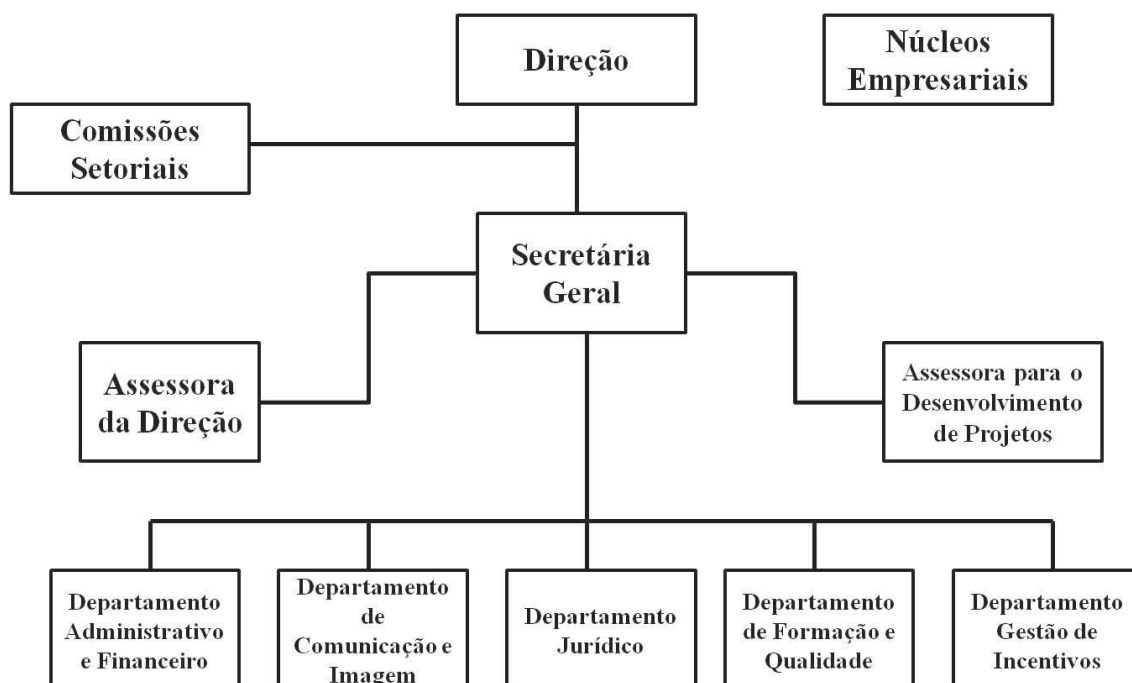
Direção

Núcleos Empresariais

Comissões Setoriais

Secretária Geral

Assessora da Direção

Assessora para o Desenvolvimento de Projetos

Departamento Administrativo e Financeiro

Departamento de Comunicação e Imagem

Departamento Jurídico

Departamento de Formação e Qualidade

Departamento Gestão de Incentivos